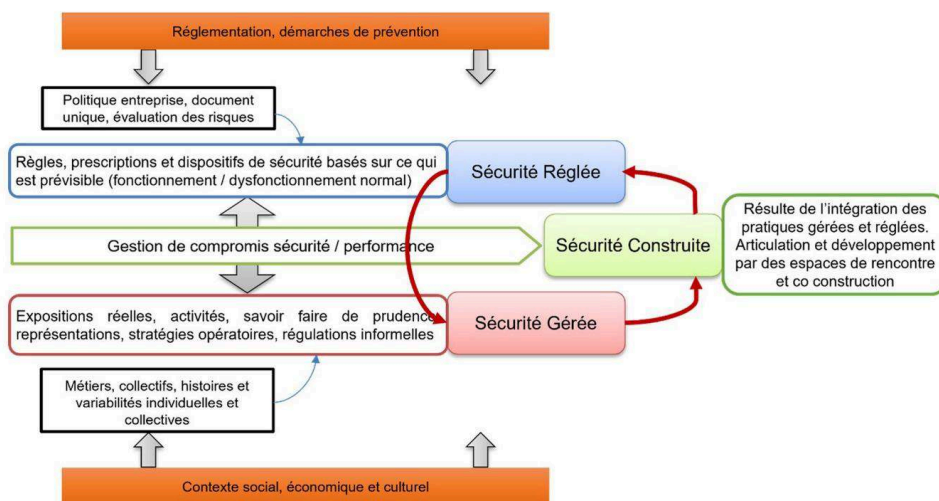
Réglementation, démarches de prévention

Politique entreprise, document unique, évaluation des risques

Règles, prescriptions et dispositifs de sécurité basés sur ce qui est prévisible (fonctionnement / dysfonctionnement normal)

Sécurité Réglée

Gestion de compromis sécurité / performance

Sécurité Construite

Résulte de l'intégration des pratiques gérées et réglées. Articulation et développement par des espaces de rencontre et co construction

Expositions réelles, activités, savoir faire de prudence représentations, stratégies opératoires, régulations informelles

Sécurité Gérée

Métiers, collectifs, histoires et variabilités individuelles et collectives

Contexte social, économique et culturel